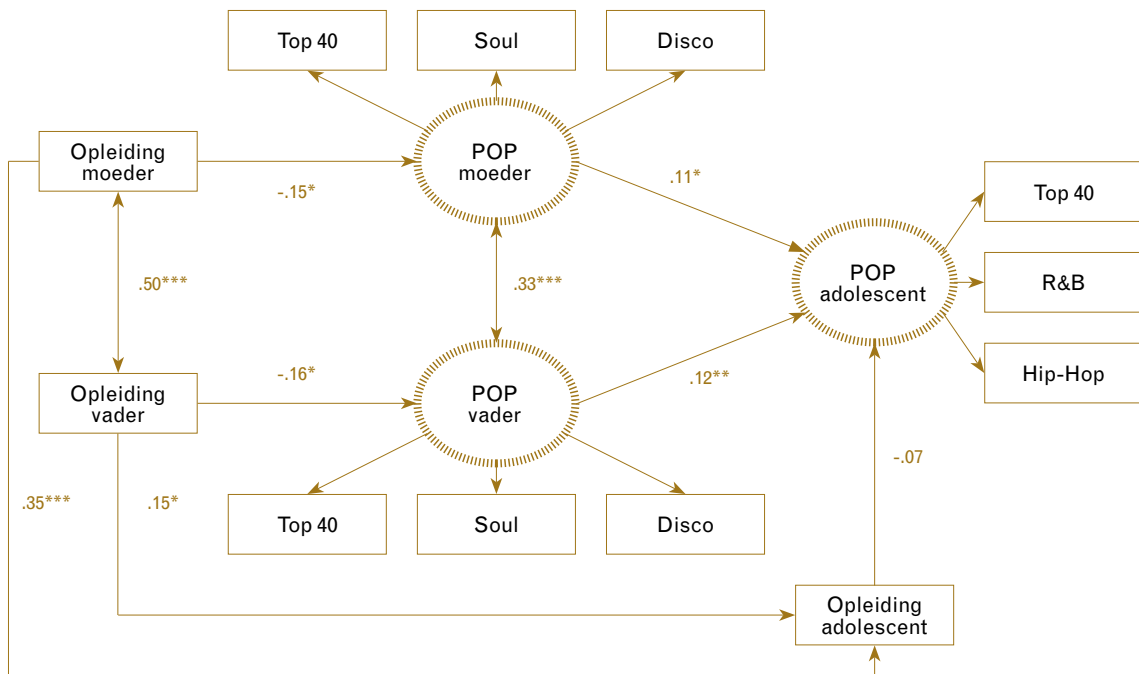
Top 40

Soul

Disco

Opleiding moeder

-.15*

POP moeder

.11*

Top 40

.50***

.33***

POP adolescent

R&B

Hip-Hop

Opleiding vader

-.16*

POP vader

.12**

-.07

.35***

.15*

Top 40

Soul

Disco

Opleiding adolescent